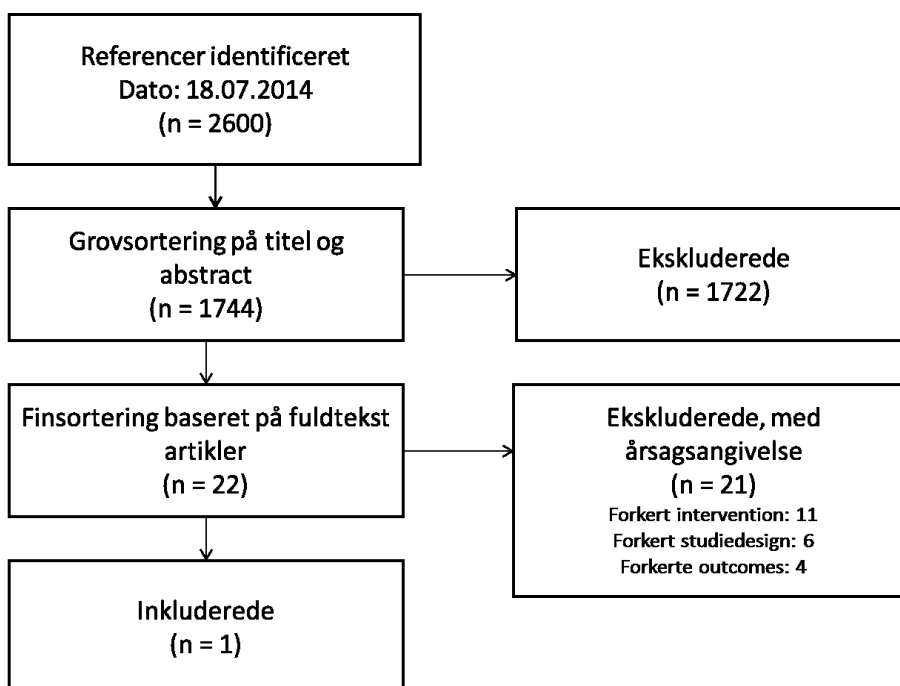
Referencer identificeret
Dato: 18.07.2014
(n = 2600)

Grovsortering på titel og abstract
(n = 1744)

Ekskluderede
(n = 1722)

Finsortering baseret på fuldtekst artikler
(n = 22)

Ekskluderede, med årsagsangivelse
(n = 21)
Forkert intervention: 11
Forkert studiedesign: 6
Forkerte outcomes: 4

Inkluderede
(n = 1)